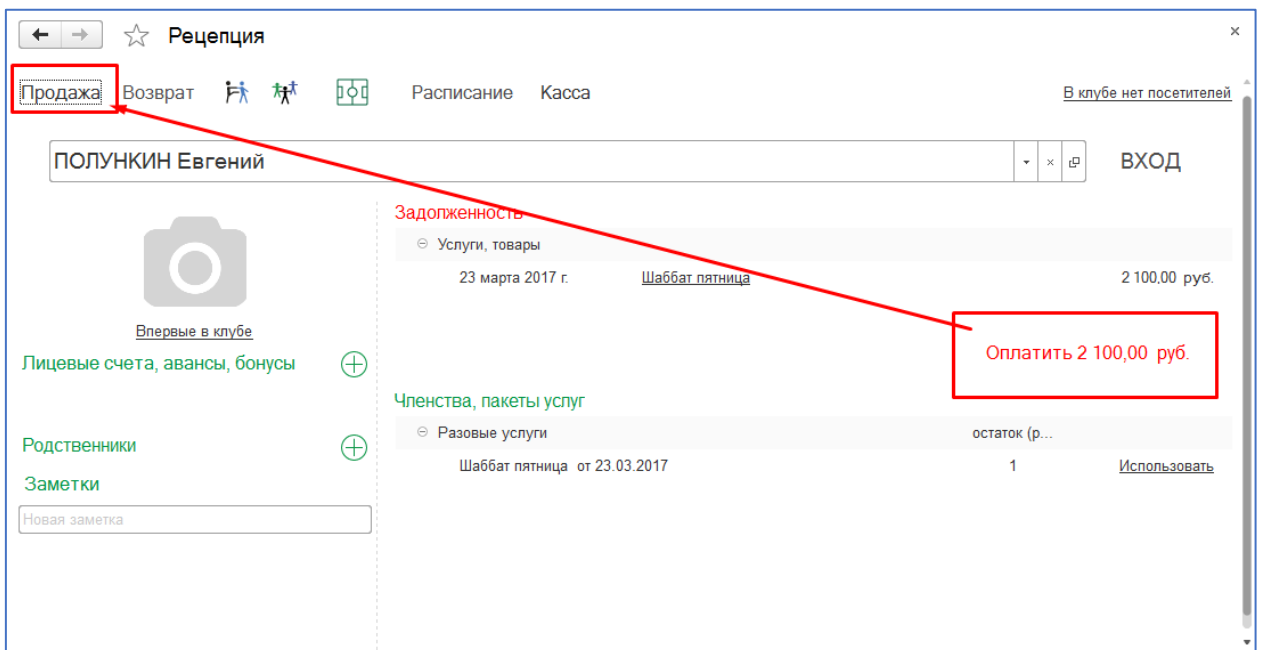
Рецепция

Продажа Возврат Расписание Касса В клубе нет посетителей

ПОЛУНКИН Евгений

ВХОД

Впервые в клубе

Лицевые счета, авансы, бонусы

Родственники

Заметки

Новая заметка

Задолженность

Услуги, товары

23 марта 2017 г. Шаббат пятница 2 100,00 руб.

Оплатить 2 100,00 руб.

Членства, пакеты услуг

Разовые услуги остаток (р...

Шаббат пятница от 23.03.2017 1 Использовать